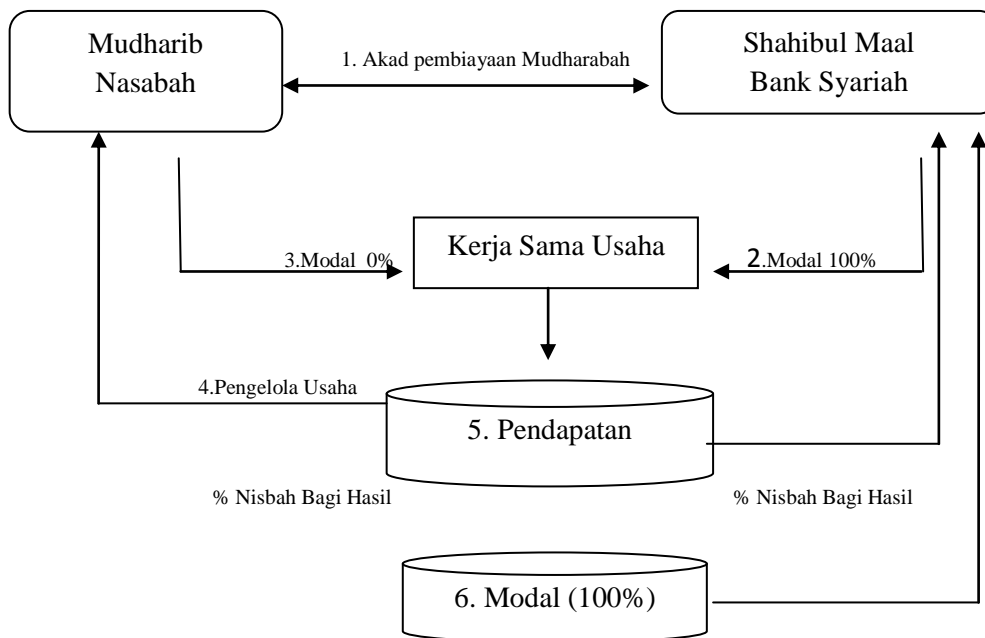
Mudharib
Nasabah

1. Akad pembiayaan Mudharabah

Shahibul Maal
Bank Syariah

3.Modal 0%

Kerja Sama Usaha

2.Modal 100%

4.Pengelola Usaha

5. Pendapatan

% Nisbah Bagi Hasil

% Nisbah Bagi Hasil

6. Modal (100%)